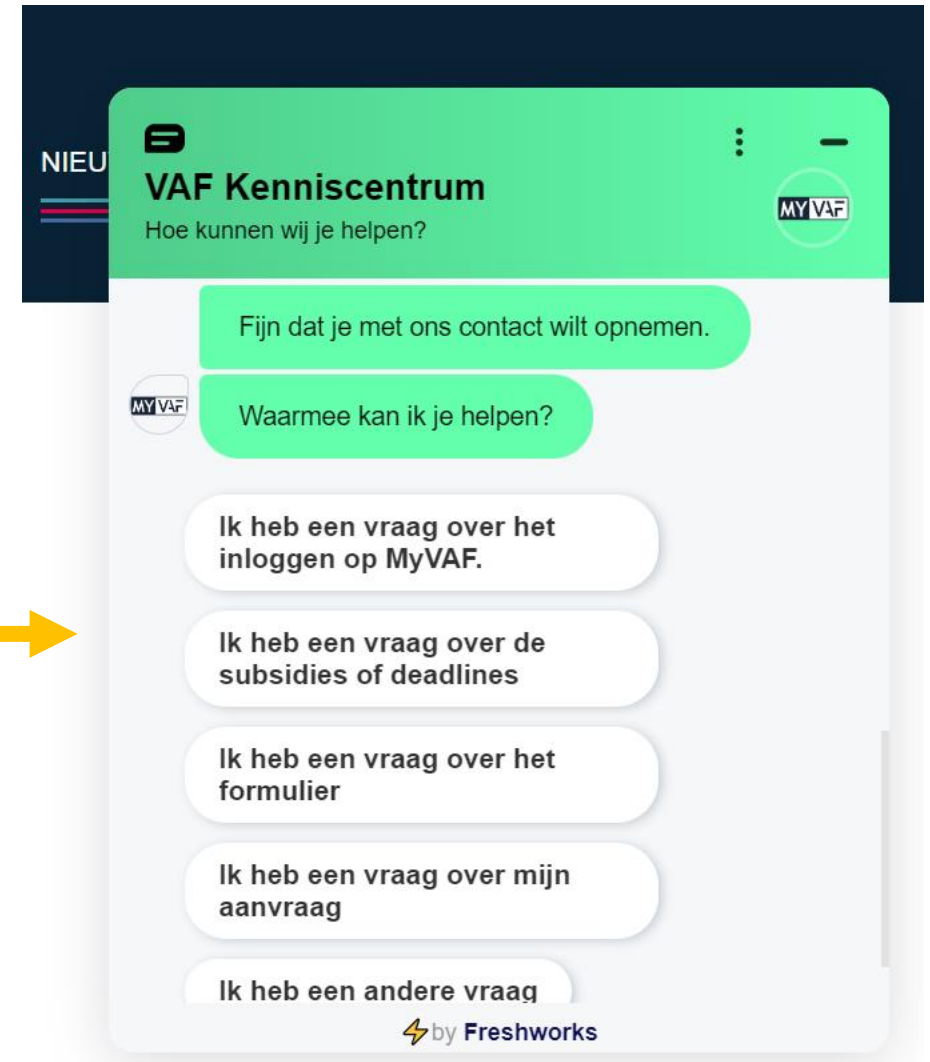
NIEU

VAF Kenniscentrum
Hoe kunnen wij je helpen?

MY VAF

Fijn dat je met ons contact wilt opnemen.

MY VAF

Waarmee kan ik je helpen?

Ik heb een vraag over het inloggen op MyVAF.

Ik heb een vraag over de subsidies of deadlines

Ik heb een vraag over het formulier

Ik heb een vraag over mijn aanvraag

Ik heb een andere vraag

by Freshworks